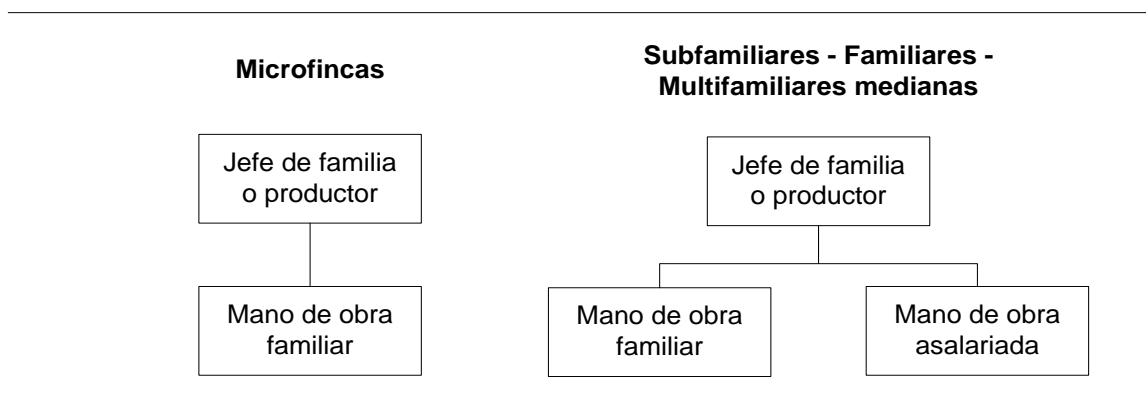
**Microfincas**

Jefe de familia o productor

Mano de obra familiar

**Subfamiliares - Familiares - Multifamiliares medianas**

Jefe de familia o productor

Mano de obra familiar

Mano de obra asalariada